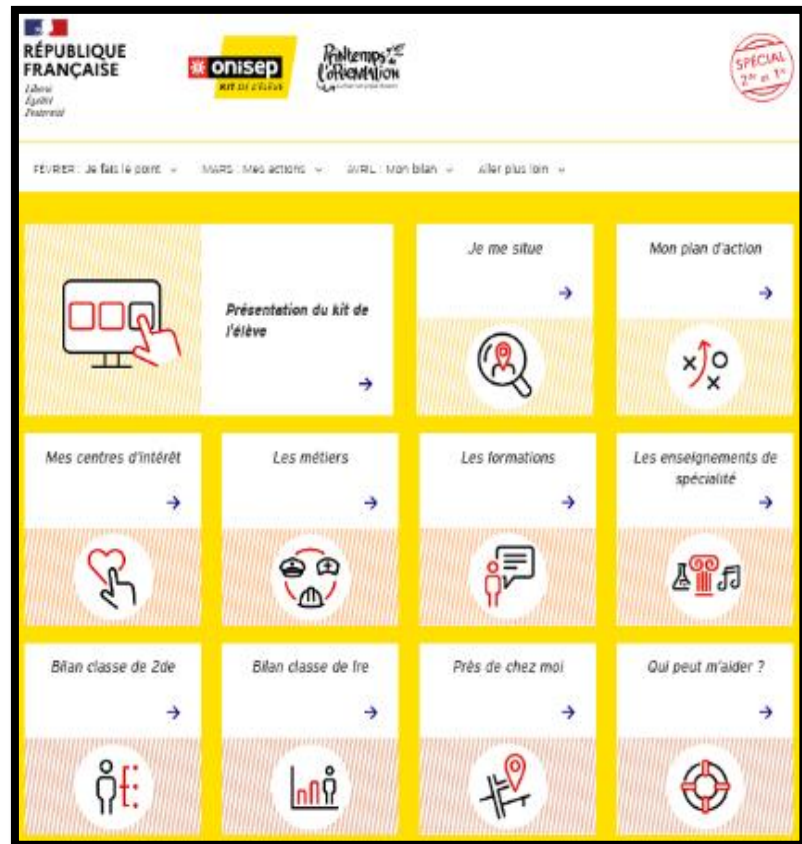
RÉPUBLIQUE FRANÇAISE
Liberté
Égalité
Fraternité

onisep
KIT DE L'ÉLÈVE

Printemps de l'Orientation

SPÉCIAL 2de et 1re

FÉVRIER : Je fais le point ⌄ MARS : Mes actions ⌄ AVRIL : Mon bilan ⌄ Aller plus loin ⌄

Présentation du kit de l'élève →

Je me situe →

Mon plan d'action →

Mes centres d'intérêt →

Les métiers →

Les formations →

Les enseignements de spécialité →

Bilan classe de 2de →

Bilan classe de 1re →

Près de chez moi →

Qui peut m'aider ? →